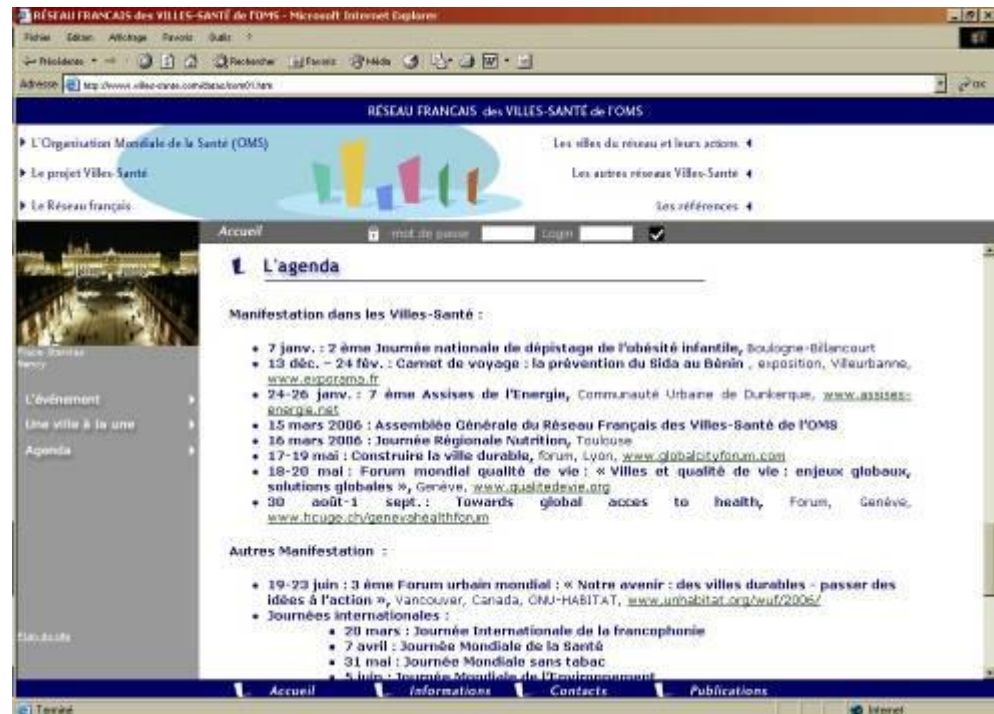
RÉSEAU FRANCAIS des VILLES-SANTÉ de l'OMS - Microsoft Internet Explorer

Fichier Edition Affichage Favoris Outils ?

Précédente Rechercher Favoris Média

Adresse http://www.villes-sante.com/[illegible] OK

RÉSEAU FRANCAIS des VILLES-SANTÉ de l'OMS

L'Organisation Mondiale de la Santé (OMS)

Le projet Villes-Santé

Le Réseau français

Les villes du réseau et leurs actions

Les autres réseaux Villes-Santé

Les références

Accueil mot de passe Login

Place Stanislas Nancy

L'événement

Une ville à la une

Agenda

Plan du site

L'agenda

Manifestation dans les Villes-Santé :

• 7 janv. : 2 ème Journée nationale de dépistage de l'obésité infantile, Boulogne-Billancourt
• 13 déc. – 24 fév. : Carnet de voyage : la prévention du Sida au Bénin, exposition, Villeurbanne, www.exporama.fr
• 24-26 janv. : 7 ème Assises de l'Energie, Communauté Urbaine de Dunkerque, www.assises-energie.net
• 15 mars 2006 : Assemblée Générale du Réseau Français des Villes-Santé de l'OMS
• 16 mars 2006 : Journée Régionale Nutrition, Toulouse
• 17-19 mai : Construire la ville durable, forum, Lyon, www.globalcityforum.com
• 18-20 mai : Forum mondial qualité de vie : « Villes et qualité de vie : enjeux globaux, solutions globales », Genève, www.qualitedevie.org
• 30 août-1 sept. : Towards global acces to health, Forum, Genève, www.hcuge.ch/genevahealthforum

Autres Manifestation :

• 19-23 juin : 3 ème Forum urbain mondial : « Notre avenir : des villes durables - passer des idées à l'action », Vancouver, Canada, ONU-HABITAT, www.unhabitat.org/wuf/2006/
• Journées internationales :
• 20 mars : Journée Internationale de la francophonie
• 7 avril : Journée Mondiale de la Santé
• 31 mai : Journée Mondiale sans tabac
• 5 juin : Journée Mondiale de l'Environnement

Accueil Informations Contacts Publications

Terminé Internet